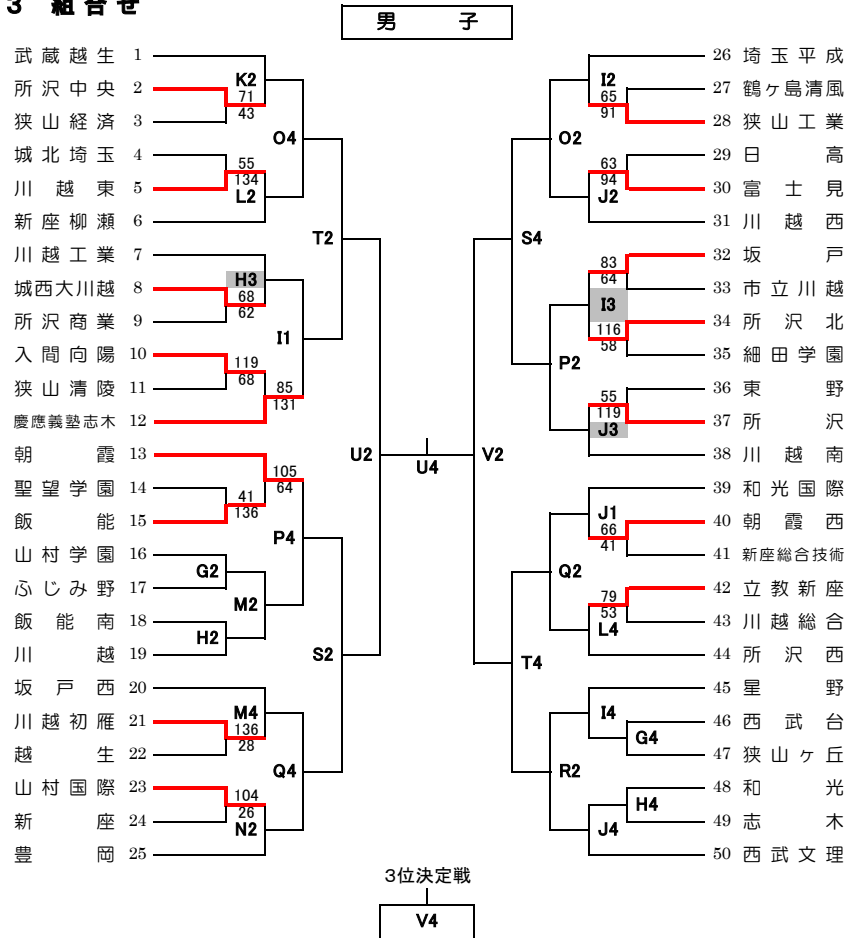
3 組合せ

男子

武蔵越生 1
所沢中央 2
狭山経済 3
城北埼玉 4
川越東 5
新座柳瀬 6
川越工業 7
城西大川越 8
所沢商業 9
入間向陽 10
狭山清陵 11
慶應義塾志木 12
朝霞 13
聖望学園 14
飯能 15
山村学園 16
ふじみ野 17
飯能南 18
川越 19
坂戸西 20
川越初雁 21
越生 22
山村国際 23
新座 24
豊岡 25

K2
71
43
O4
55
134
L2
T2
H3
68
62
I1
119
68
85
131
U2
105
64
41
136
P4
G2
M2
H2
S2
M4
136
28
Q4
104
26
N2

U4

26 埼玉平成
27 鶴ヶ島清風
28 狭山工業
29 日高
30 富士見
31 川越西
32 坂戸
33 市立川越
34 所沢北
35 細田学園
36 東野
37 所沢
38 川越南
39 和光国際
40 朝霞西
41 新座総合技術
42 立教新座
43 川越総合
44 所沢西
45 星野
46 西武台
47 狭山ヶ丘
48 和光
49 志木
50 西武文理

I2
65
91
O2
63
94
J2
S4
83
64
I3
116
58
P2
55
119
J3
V2
J1
66
41
Q2
79
53
L4
T4
I4
G4
R2
H4
J4

3位決定戦
V4